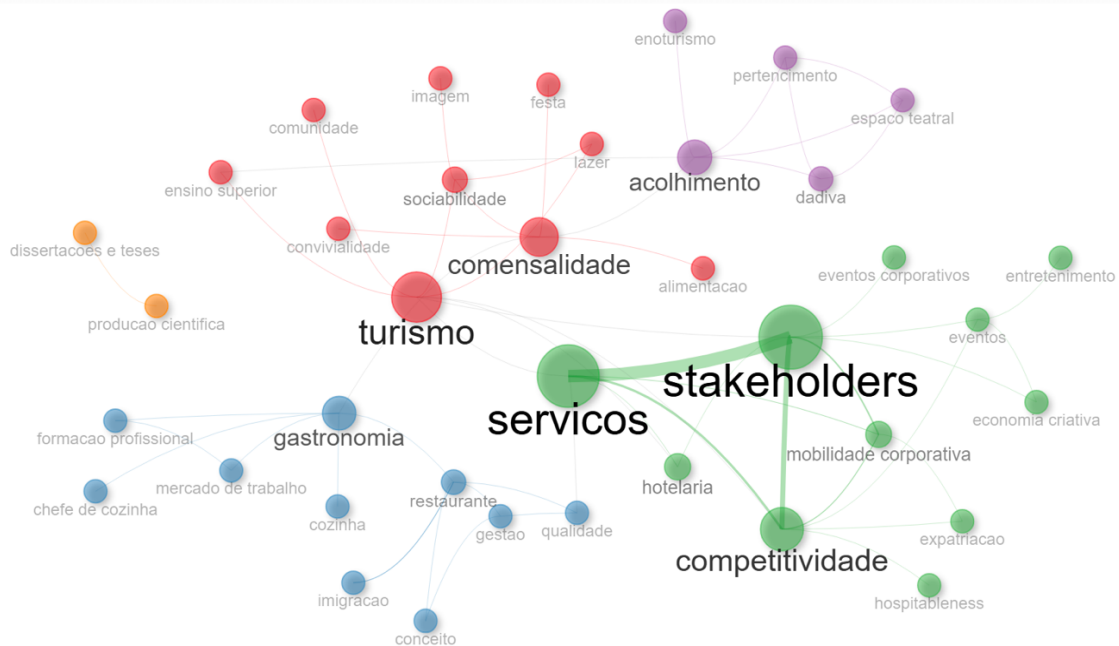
enoturismo
pertencimento
imagem
festa
comunidade
espaco teatral
lazer
acolhimento
ensino superior
sociabilidade
dadiva
dissertacoes e teses
convivialidade
comensalidade
alimentacao
eventos corporativos
entretenimento
producao cientifica
turismo
eventos
stakeholders
servicos
formacao profissional
gastronomia
economia criativa
mobilidade corporativa
mercado de trabalho
hotelaria
chefe de cozinha
restaurante
cozinha
gestao
qualidade
expatriacao
competitividade
imigracao
hospitableness
conceito